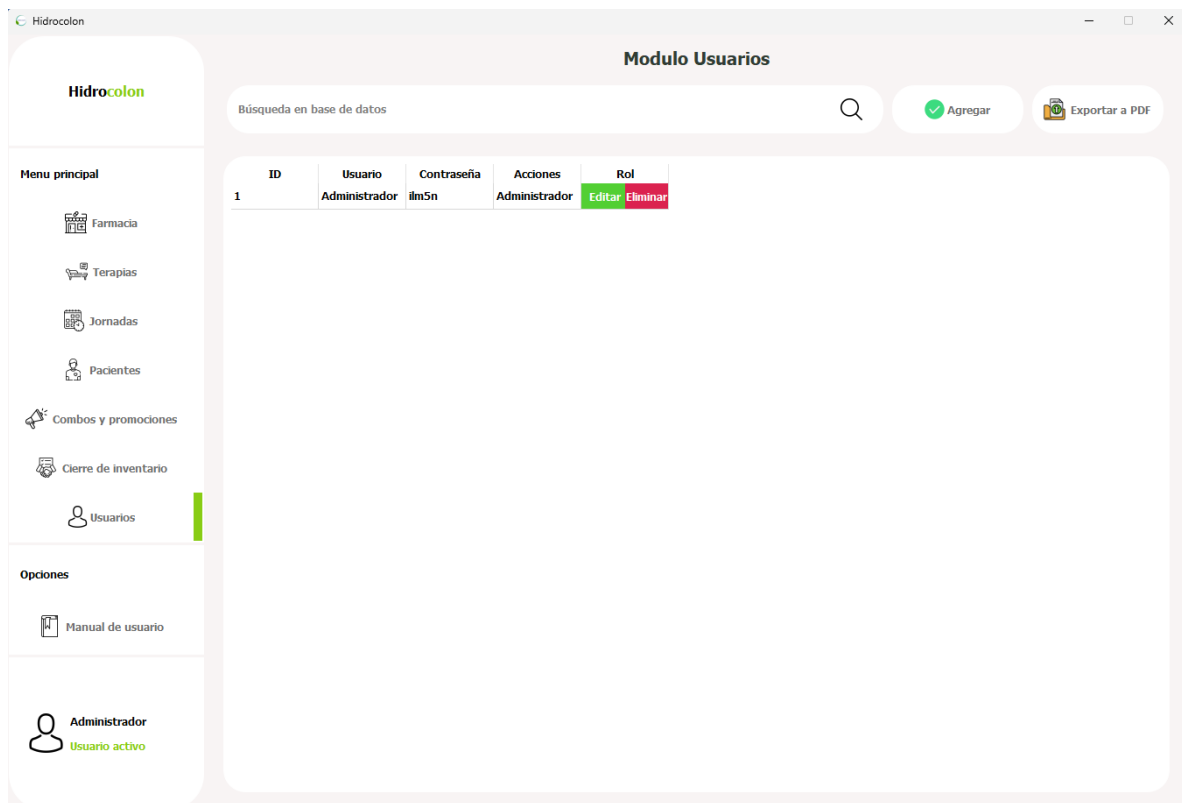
Hidrocolon

Hidrocolon

Modulo Usuarios

Búsqueda en base de datos

Agregar

Exportar a PDF

Menu principal

Farmacia

Terapias

Jornadas

Pacientes

Combos y promociones

Cierre de inventario

Usuarios

Opciones

Manual de usuario

Administrador
Usuario activo

| ID | Usuario | Contraseña | Acciones | Rol |
|---|---|---|---|---|
| 1 | Administrador | ilm5n | Administrador | Editar Eliminar |